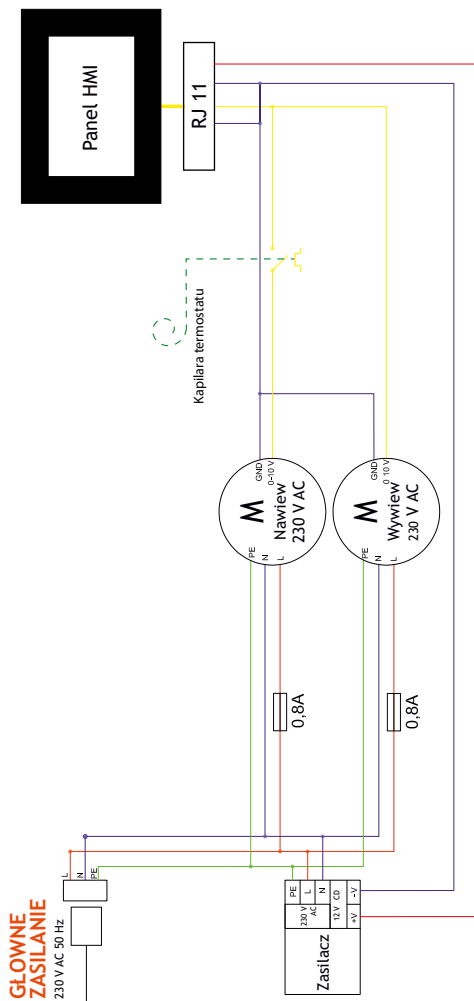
Panel HMI

RJ 11

Kapilara termostatu

GND
0-10 V
M
Nawiew
230 V AC
PE
N
L

GND
0-10 V
M
Wywiew
230 V AC
PE
N
L

0,8A

0,8A

GŁOWNE ZASILANIE
230 V AC 50 Hz

L
N
PE

Zasilacz
PE
L
N
230 V AC
12 V
CD
-V
+V